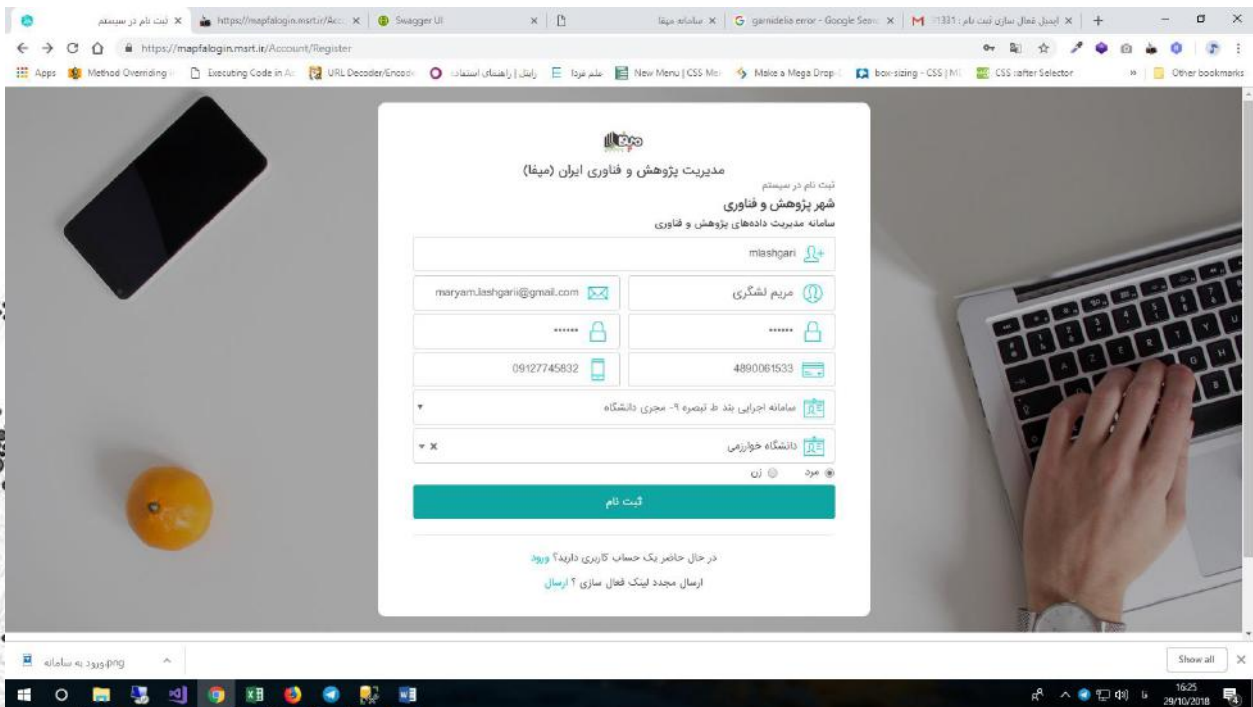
ثبت نام در سیستم × | https://mapfalogin.msrt.ir/Acc × | Swagger UI × | × | سامانه میفا × | garnidelia error - Google Sear × | M 1331: ثبت نام × | ایمیل فعال سازی ثبت نام ×

https://mapfalogin.msrt.ir/Account/Register

Apps | Method Overriding | Executing Code in A | URL Decoder/Encode | راینل | راهنمای استفاده | علم فردا | New Menu | CSS Me | Make a Mega Drop | box-sizing - CSS | M | CSS :after Selector | Other bookmarks

مدیریت پژوهش و فناوری ایران (میفا)

ثبت نام در سیستم

شهر پژوهش و فناوری

سامانه مدیریت داده‌های پژوهش و فناوری

mlashgari

maryam.lashgarii@gmail.com

مریم لشگری

......

......

09127745832

4890061533

سامانه اجرایی بند ط تبصره ۹- مجری دانشگاه

دانشگاه خوارزمی

مرد

زن

ثبت نام

در حال حاضر یک حساب کاربری دارید؟ ورود

ارسال مجدد لینک فعال سازی ؟ ارسال

ورود به سامانه.png

Show all

16:25
29/10/2018